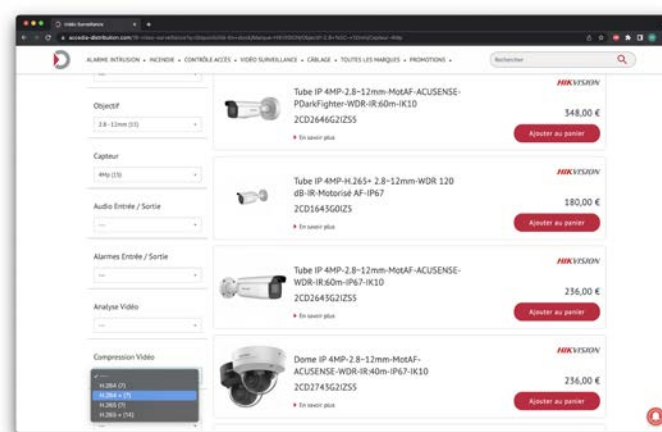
Vidéo Surveillance

accedia-distribution.com/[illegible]

ALARME INTRUSION • INCENDIE • CONTRÔLE ACCÈS • VIDÉO SURVEILLANCE • CÂBLAGE • TOUTES LES MARQUES • PROMOTIONS •

Rechercher

Objectif

2.8-12mm (15)

Capteur

4Mp (15)

Audio Entrée / Sortie

---

Alarmes Entrée / Sortie

---

Analyse Vidéo

---

Compression Vidéo

---
H.264 (7)
H.264 + (7)
H.265 (7)
H.265 + (14)

HIKVISION

Tube IP 4MP-2.8~12mm-MotAF-ACUSENSE-PDarkFighter-WDR-IR:60m-IK10

2CD2646G2IZS5

348,00 €

En savoir plus

Ajouter au panier

HIKVISION

Tube IP 4MP-H.265+ 2.8~12mm-WDR 120 dB-IR-Motorisé AF-IP67

2CD1643G0IZS

180,00 €

En savoir plus

Ajouter au panier

HIKVISION

Tube IP 4MP-2.8~12mm-MotAF-ACUSENSE-WDR-IR:60m-IP67-IK10

2CD2643G2IZS5

236,00 €

En savoir plus

Ajouter au panier

HIKVISION

Dome IP 4MP-2.8~12mm-MotAF-ACUSENSE-WDR-IR:40m-IP67-IK10

2CD2743G2IZS5

236,00 €

En savoir plus

Ajouter au panier